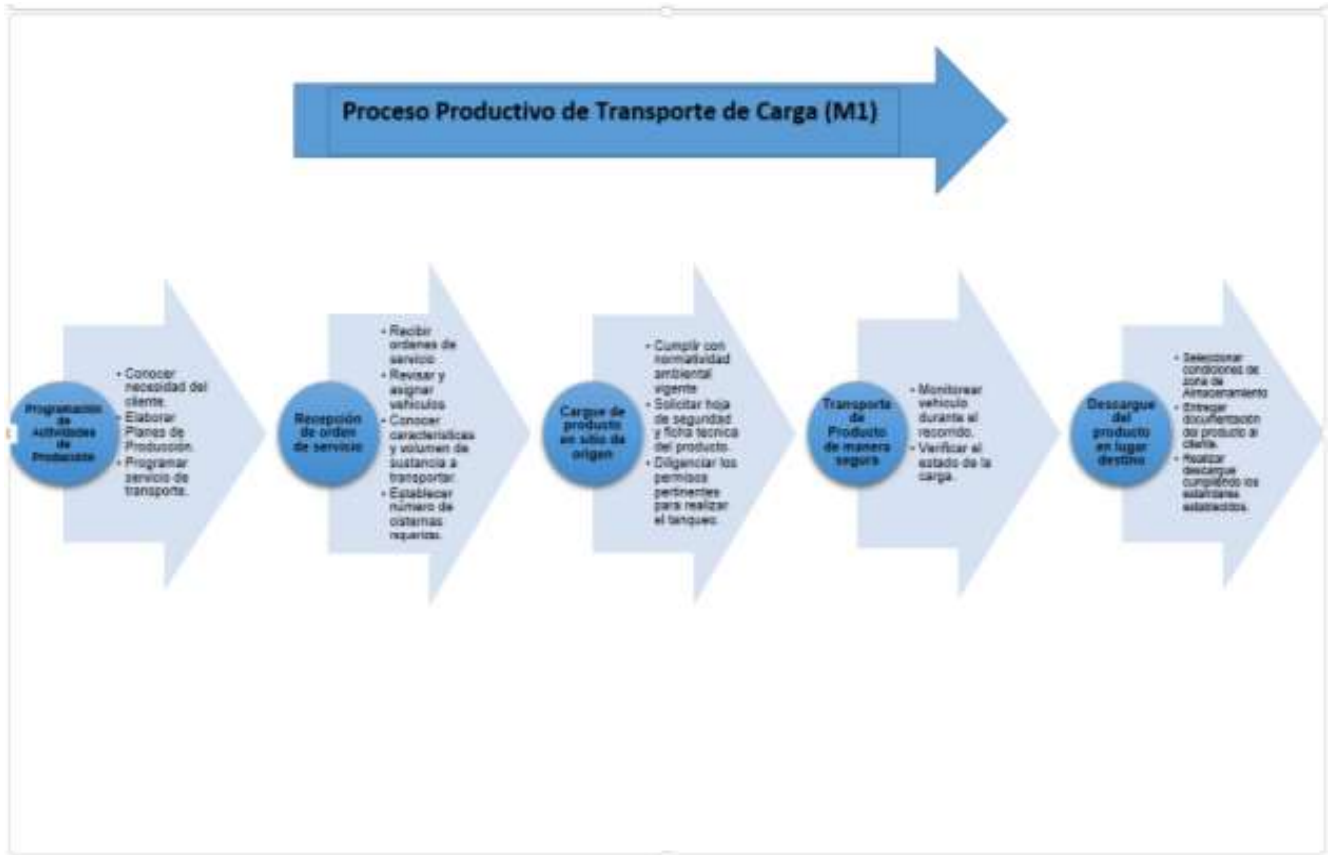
Proceso Productivo de Transporte de Carga (M1)

Programación de Actividades de Producción

- Conocer necesidad del cliente.
- Elaborar Planes de Producción.
- Programar servicio de transporte.

Recepción de orden de servicio

- Recibir ordenes de servicio
- Revisar y asignar vehículos
- Conocer características y volumen de sustancia a transportar.
- Establecer número de cisternas requeridas.

Cargue de producto en sitio de origen

- Cumplir con normatividad ambiental vigente
- Solicitar hoja de seguridad y ficha técnica del producto.
- Diligenciar los permisos pertinentes para realizar el tanqueo.

Transporte de Producto de manera segura

- Monitorear vehículo durante al recorrido.
- Verificar el estado de la carga.

Descargue del producto en lugar destino

- Seleccionar condiciones de zona de Almacenamiento
- Entregar documentación del producto al cliente.
- Realizar descargue cumpliendo los estándares establecidos.